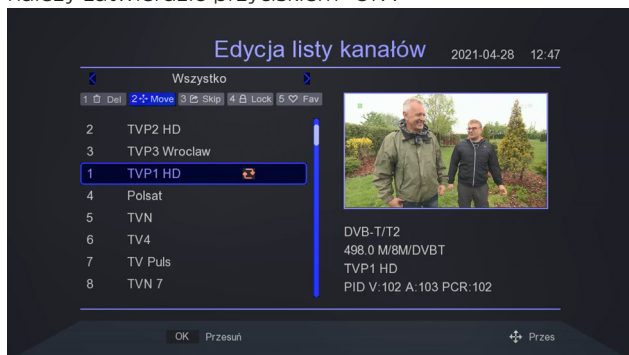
należy zatwierdzić przyciskiem "OK".

Edycja listy kanałów 2021-04-28 12:47

Wszystko

1 Del 2 Move 3 Skip 4 Lock 5 Fav

2 TVP2 HD
3 TVP3 Wroclaw
1 TVP1 HD
4 Polsat
5 TVN
6 TV4
7 TV Puls
8 TVN 7

DVB-T/T2
498.0 M/8M/DVBT
TVP1 HD
PID V:102 A:103 PCR:102

OK Przesuń

Przes